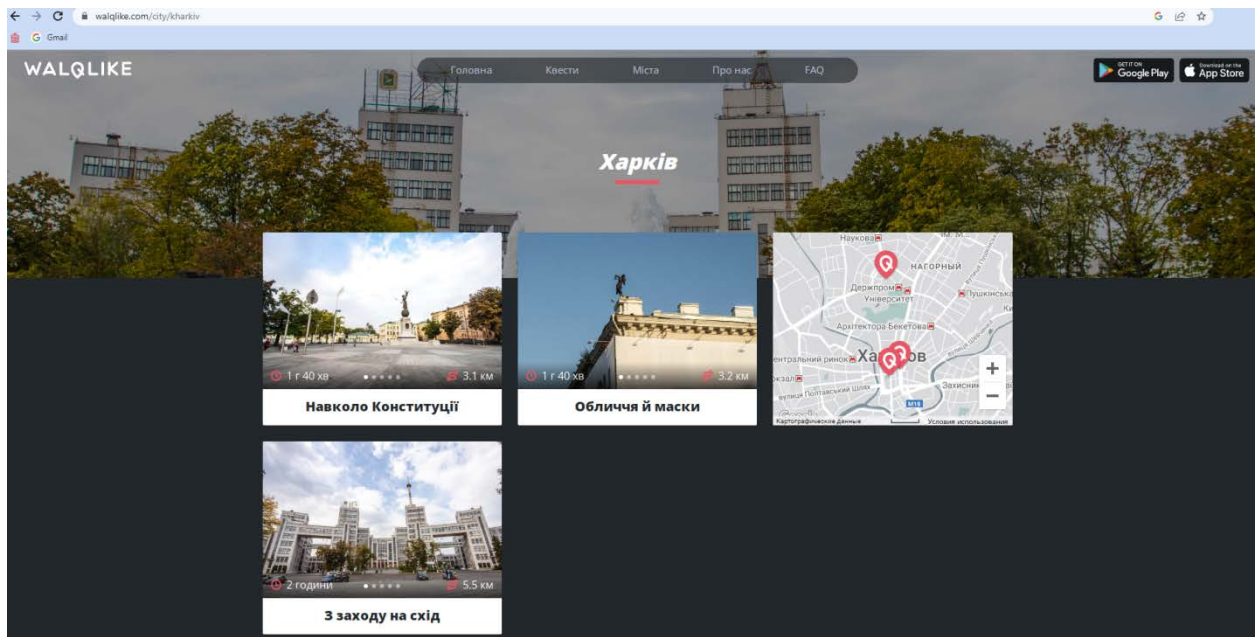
walqlike.com/city/kharkiv

Gmail

WALQLIKE

Головна Квести Міста Про нас FAQ

GET IT ON Google Play

Download on the App Store

Харків

1 г 40 хв 3.1 км

Навколо Конституції

1 г 40 хв 3.2 км

Обличчя й маски

Наукова
НАГОРНИЙ
Держпром
Університет
Пушкінська
Архітектора Бекетова
Центральний ринок
Харків
Вокзал
вулиця Полтавський Шлях
Захисник
M18
Картографические данные
Условия использования

2 години 5.5 км

З заходу на схід